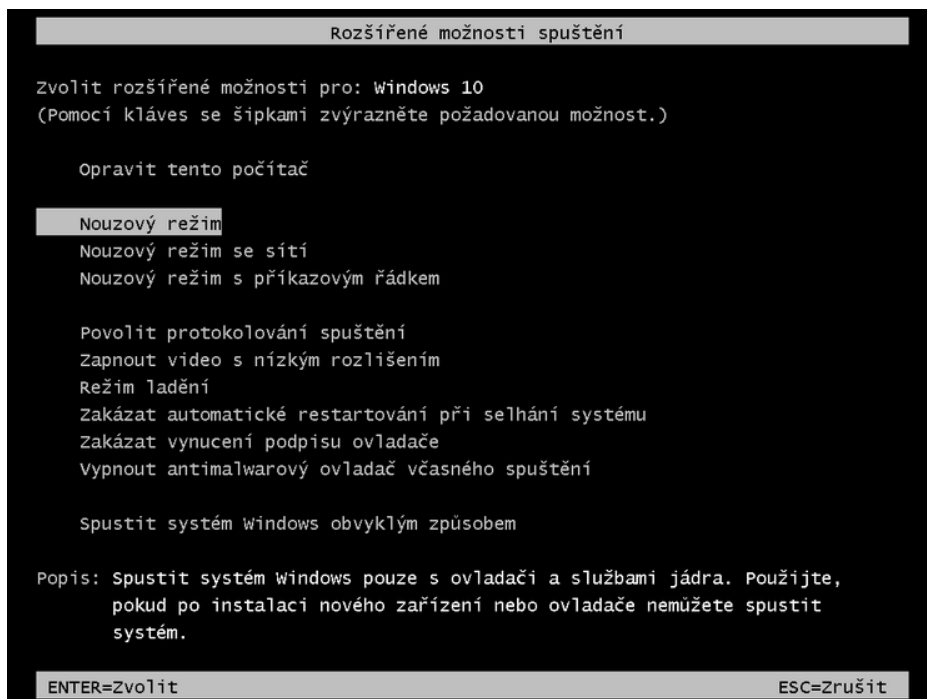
Rozšířené možnosti spuštění

Zvolit rozšířené možnosti pro: Windows 10
(Pomocí kláves se šipkami zvýrazněte požadovanou možnost.)

Opravit tento počítač

Nouzový režim
Nouzový režim se sítí
Nouzový režim s příkazovým řádkem

Povolit protokolování spuštění
Zapnout video s nízkým rozlišením
Režim ladění
Zakázat automatické restartování při selhání systému
Zakázat vynucení podpisu ovladače
Vypnout antimalwarový ovladač včasného spuštění

Spustit systém Windows obvyklým způsobem

Popis: Spustit systém Windows pouze s ovladači a službami jádra. Použijte, pokud po instalaci nového zařízení nebo ovladače nemůžete spustit systém.

ENTER=Zvolit
ESC=Zrušit